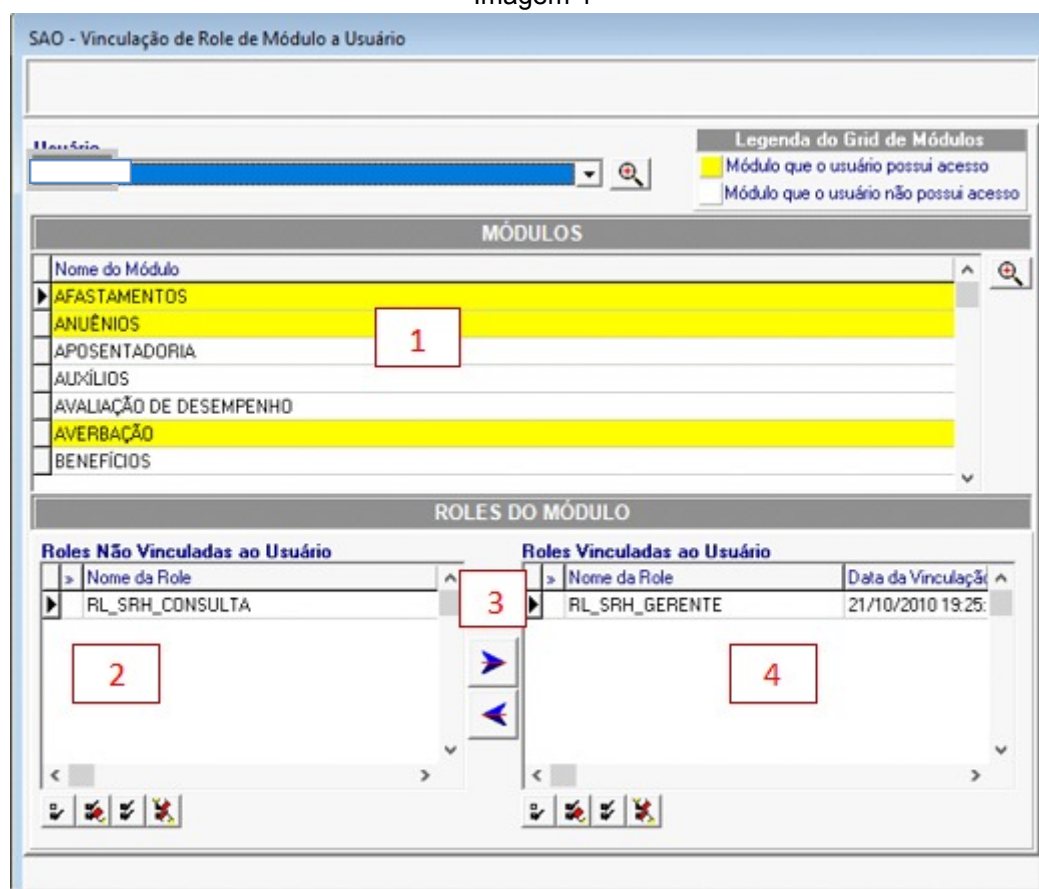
Imagem 1

SAO - Vinculação de Role de Módulo a Usuário

Usuário

Legenda do Grid de Módulos
Módulo que o usuário possui acesso
Módulo que o usuário não possui acesso

MÓDULOS

| Nome do Módulo |
|---|
| AFASTAMENTOS |
| ANUÊNIOS |
| APOSENTADORIA |
| AUXÍLIOS |
| AVALIAÇÃO DE DESEMPENHO |
| AVERBAÇÃO |
| BENEFÍCIOS |

1

ROLES DO MÓDULO

Roles Não Vinculadas ao Usuário

| » | Nome da Role |
|---|---|
| | RL_SRH_CONSULTA |

2

3

Roles Vinculadas ao Usuário

| » | Nome da Role | Data da Vinculaçã |
|---|---|---|
| | RL_SRH_GERENTE | 21/10/2010 19:25: |

4